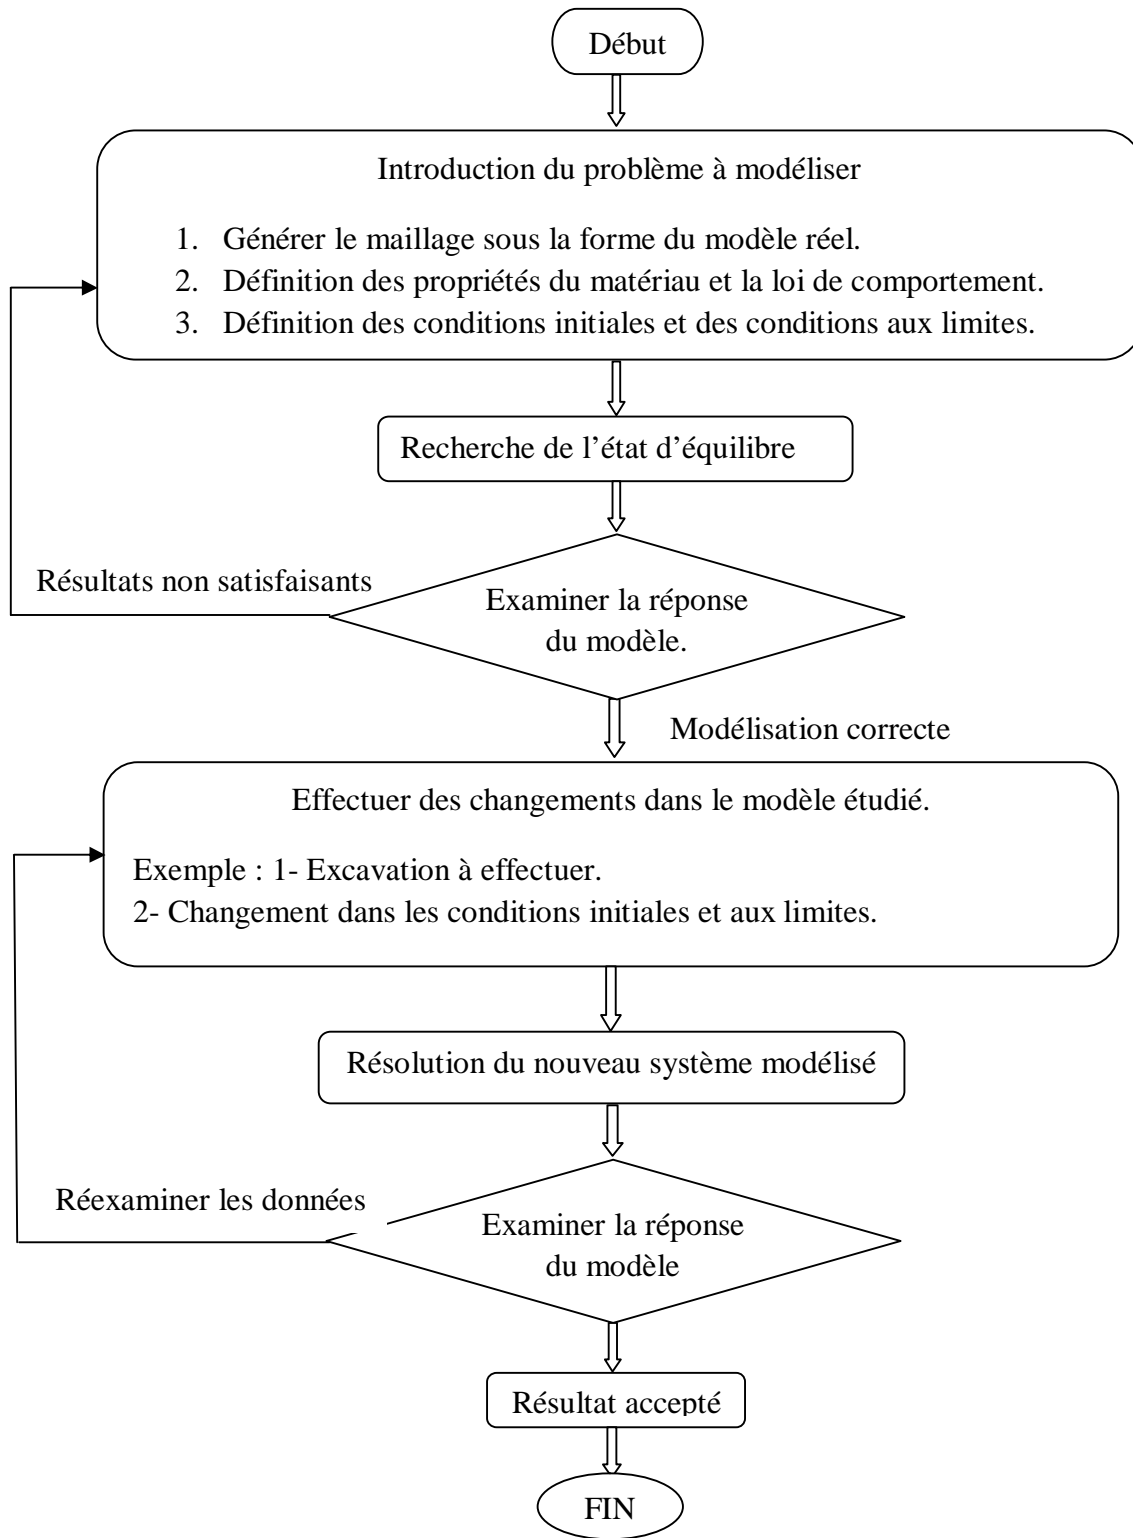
Début

Introduction du problème à modéliser

1. Générer le maillage sous la forme du modèle réel.
2. Définition des propriétés du matériau et la loi de comportement.
3. Définition des conditions initiales et des conditions aux limites.

Recherche de l'état d'équilibre

Résultats non satisfaisants

Examiner la réponse du modèle.

Modélisation correcte

Effectuer des changements dans le modèle étudié.

Exemple : 1- Excavation à effectuer.
2- Changement dans les conditions initiales et aux limites.

Résolution du nouveau système modélisé

Réexaminer les données

Examiner la réponse du modèle

Résultat accepté

FIN